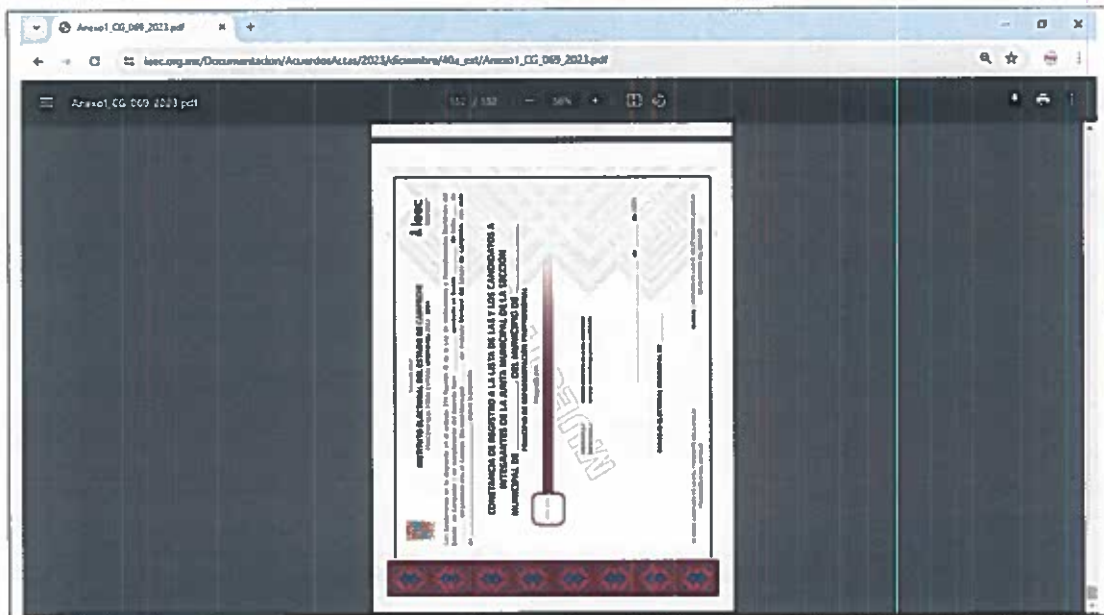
Anexo1_CG_069_2023.pdf
ieec.org.mx/Documentacion/AcuerdosActas/2023/diciembre/40a_ext/Anexo1_CG_069_2023.pdf
Anexo1_CG_069_2023.pdf
132 / 132
56%
ieec
INSTITUTO ELECTORAL DEL ESTADO DE CAMPECHE
CONSTANCIA DE REGISTRO A LA LISTA DE LAS Y LOS CANDIDATOS A INTEGRANTES DE LA JUNTA MUNICIPAL DE LA SECCIÓN MUNICIPAL DE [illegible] DEL MUNICIPIO DE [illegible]
PRINCIPIO DE REPRESENTACIÓN PROPORCIONAL
MUESTRA
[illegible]